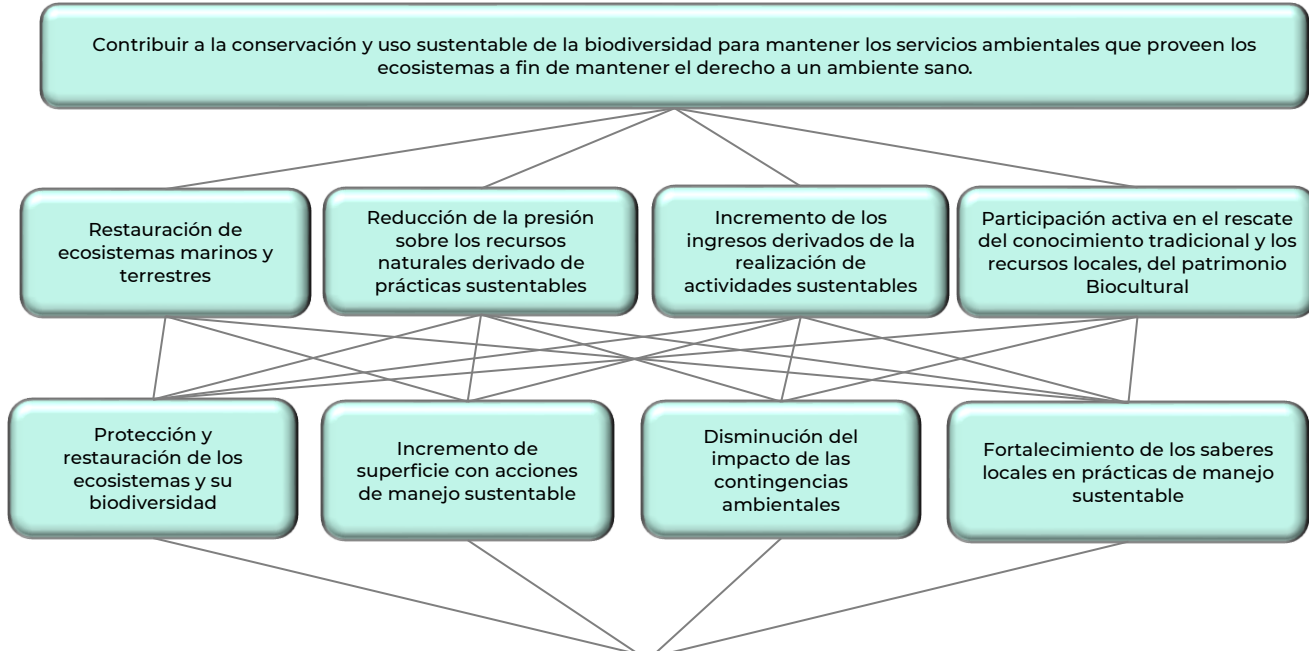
Contribuir a la conservación y uso sustentable de la biodiversidad para mantener los servicios ambientales que proveen los ecosistemas a fin de mantener el derecho a un ambiente sano.

Restauración de ecosistemas marinos y terrestres

Reducción de la presión sobre los recursos naturales derivado de prácticas sustentables

Incremento de los ingresos derivados de la realización de actividades sustentables

Participación activa en el rescate del conocimiento tradicional y los recursos locales, del patrimonio Biocultural

Protección y restauración de los ecosistemas y su biodiversidad

Incremento de superficie con acciones de manejo sustentable

Disminución del impacto de las contingencias ambientales

Fortalecimiento de los saberes locales en prácticas de manejo sustentable